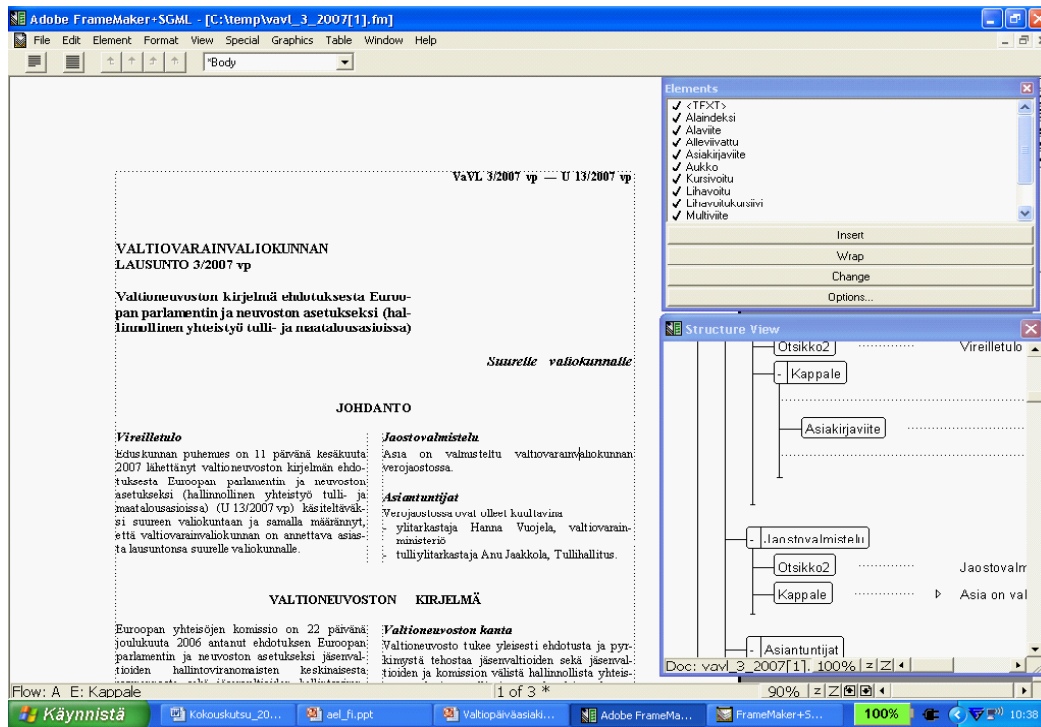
Adobe FrameMaker+SGML - [C:\temp\vavl_3_2007[1].fm]

File Edit Element Format View Special Graphics Table Window Help

*Body

VaVL 3/2007 vp — U 13/2007 vp

VALTIOVARAINVALIOKUNNAN LAUSUNTO 3/2007 vp

Valtioneuvoston kirjelmä ehdotuksesta Euroopan parlamentin ja neuvoston asetukseksi (hallinnollinen yhteistyö tulli- ja maatalousasioissa)

Suurelle valiokunnalle

JOHDANTO

Vireilletulo

Eduskunnan puhemies on 11 päivänä kesäkuuta 2007 lähettänyt valtioneuvoston kirjelmän ehdotuksesta Euroopan parlamentin ja neuvoston asetukseksi (hallinnollinen yhteistyö tulli- ja maatalousasioissa) (U 13/2007 vp) käsiteltäväksi suureen valiokuntaan ja samalla määrännyt, että valtiovarainvaliokunnan on annettava asiasta lausuntonsa suurelle valiokunnalle.

Jaostovalmistelu

Asia on valmisteltu valtiovarainvaliokunnan verojaostossa.

Asiantuntijat

Verojaostossa ovat olleet kuultavina

- ylitarkastaja Hanna Vuojela, valtiovarainministeriö
- tulliylitarkastaja Anu Jaakkola, Tullihallitus.

VALTIONEUVOSTON KIRJELMÄ

Euroopan yhteisöjen komissio on 22 päivänä joulukuuta 2006 antanut ehdotuksen Euroopan parlamentin ja neuvoston asetukseksi jäsenvaltioiden hallintoviranomaisten keskinäisestä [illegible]

Valtioneuvoston kanta

Valtioneuvosto tukee yleisesti ehdotusta ja pyrkimystä tehostaa jäsenvaltioiden sekä jäsenvaltioiden ja komission välistä hallinnollista yhteis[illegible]

Elements
✓ <TEXT>
✓ Alaindeksi
✓ Alaviite
✓ Alleviivattu
✓ Asiakirjaviite
✓ Aukko
✓ Kursivoitu
✓ Lihavoitu
✓ Lihavoitukursiivi
✓ Multiviite

Insert
Wrap
Change
Options...

Structure View
Otsikko2
Vireilletulo
Kappale
Asiakirjaviite
Jaostovalmistelu
Otsikko2
Jaostovalm
Kappale
Asia on val
Asiantuntijat
Doc: vavl_3_2007[1]. 100%

Flow: A E: Kappale
1 of 3 *
90%

Käynnistä
Kokouskutsu_20...
ael_fi.ppt
Valtiopäiväasiaki...
Adobe FrameMa...
FrameMaker+S...
100%
10:38